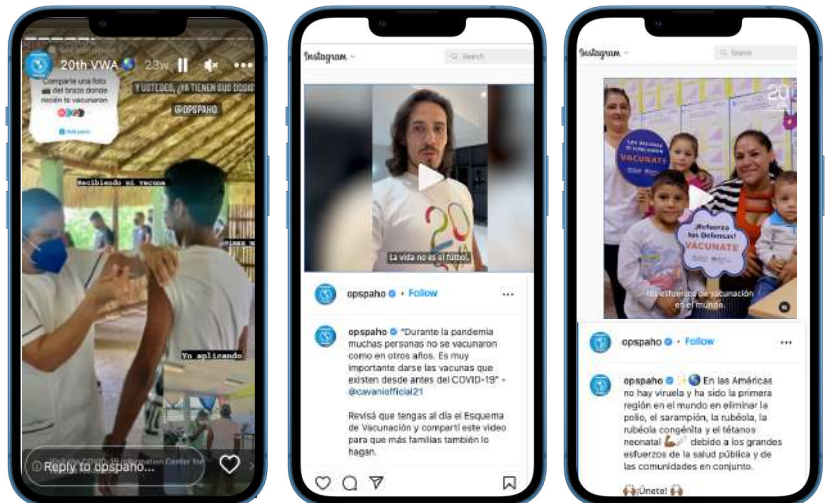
20th VWA 23w

Comparte una foto del brazo donde recién te vacunaron

Y USTEDES, ¿YA TIENEN QUE DOSIS?

@OPSPAHO

Recibiendo mi vacuna

Yo aplicando

Reply to opspaho...

Instagram

Search

La vida no es el fútbol.

opspaho Follow

opspaho "Durante la pandemia muchas personas no se vacunaron como en otros años. Es muy importante darse las vacunas que existen desde antes del COVID-19" - @cavaniofficial21

Revisá que tengas al día el Esquema de Vacunación y compartí este video para que más familias también lo hagan.

Instagram

Search

LAS VACUNAS NOS UNEN VACUNATE

¡Refuerza tus Defensas! VACUNATE

los esfuerzos de vacunación en el mundo.

opspaho Follow

opspaho En las Américas no hay viruela y ha sido la primera región en el mundo en eliminar la polio, el sarampión, la rubéola, la rubéola congénita y el tétanos neonatal debido a los grandes esfuerzos de la salud pública y de las comunidades en conjunto.

¡Únete!